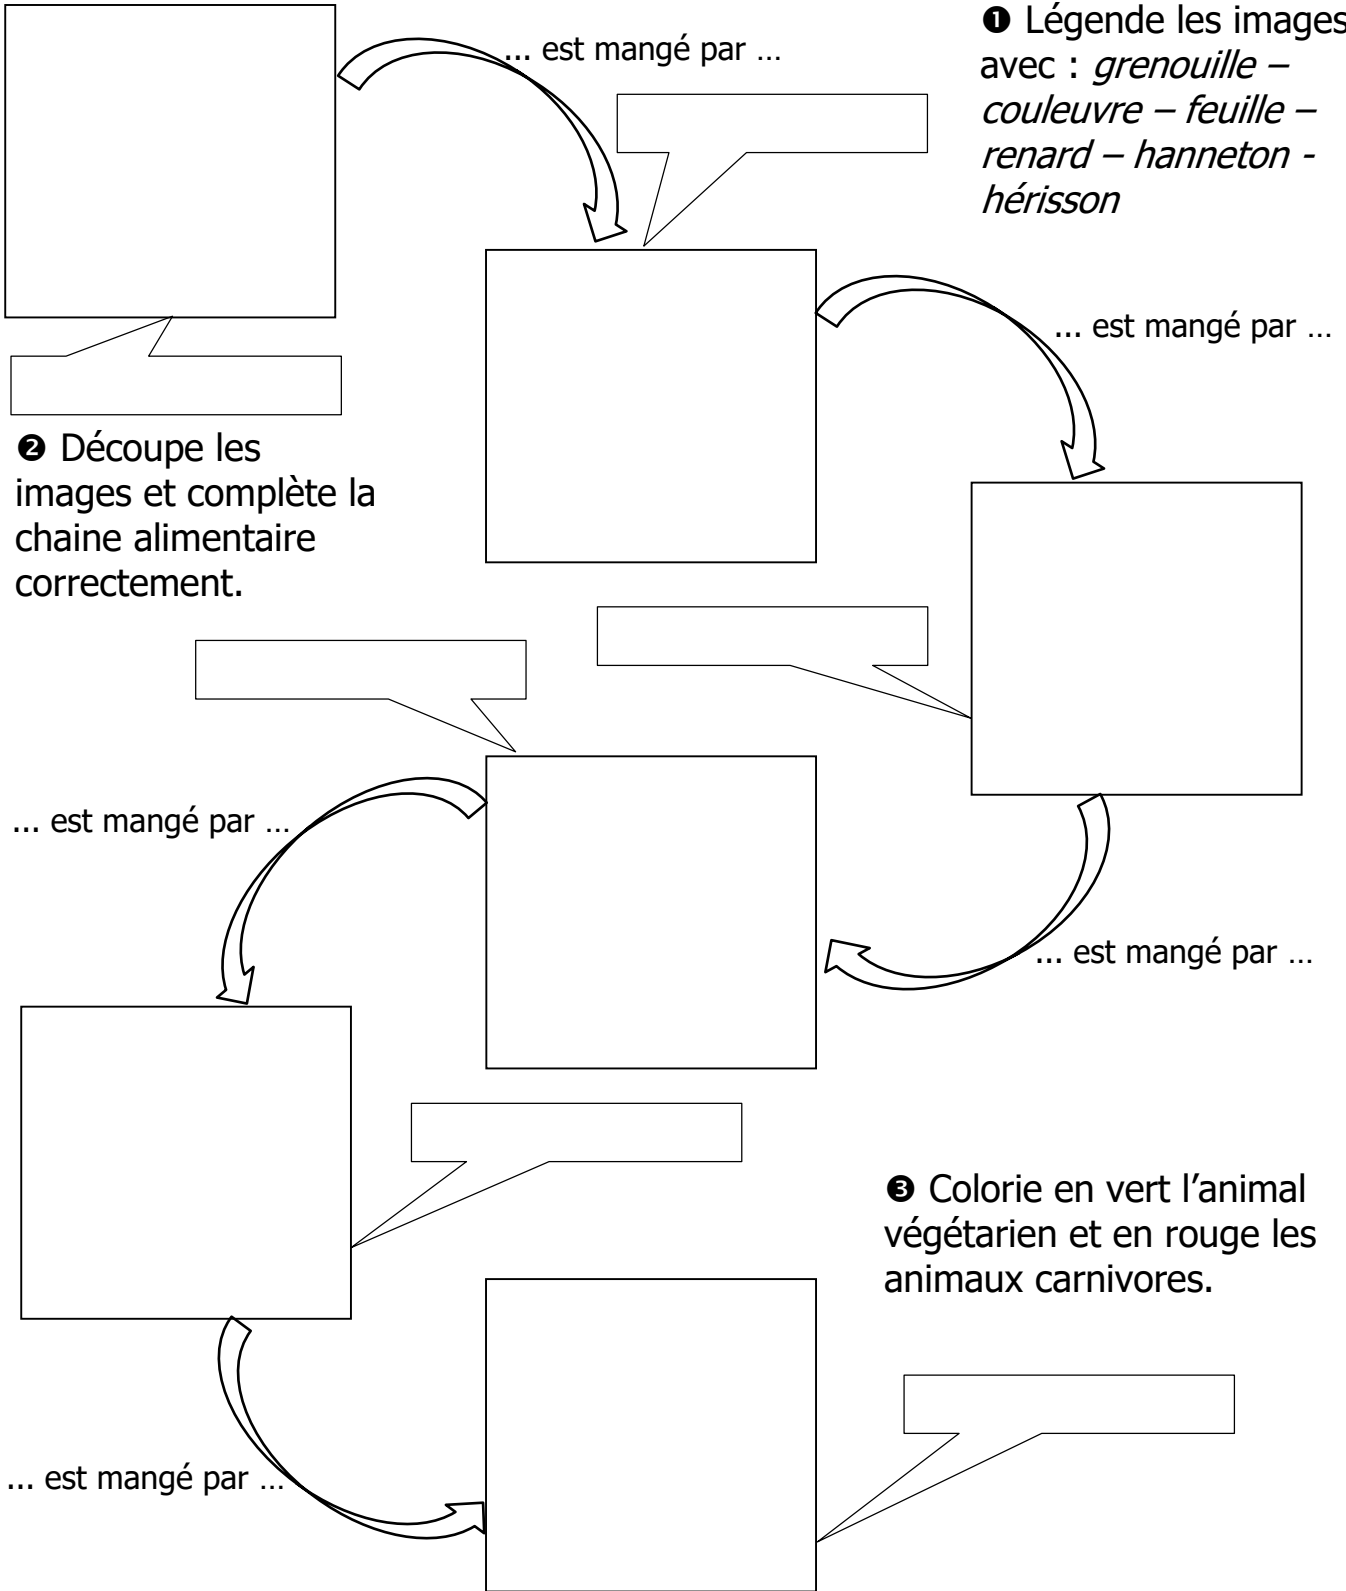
... est mangé par …

❶ Légende les images avec : *grenouille – couleuvre – feuille – renard – hanneton - hérisson*

... est mangé par …

❷ Découpe les images et complète la chaine alimentaire correctement.

... est mangé par …

... est mangé par …

❸ Colorie en vert l'animal végétarien et en rouge les animaux carnivores.

... est mangé par …